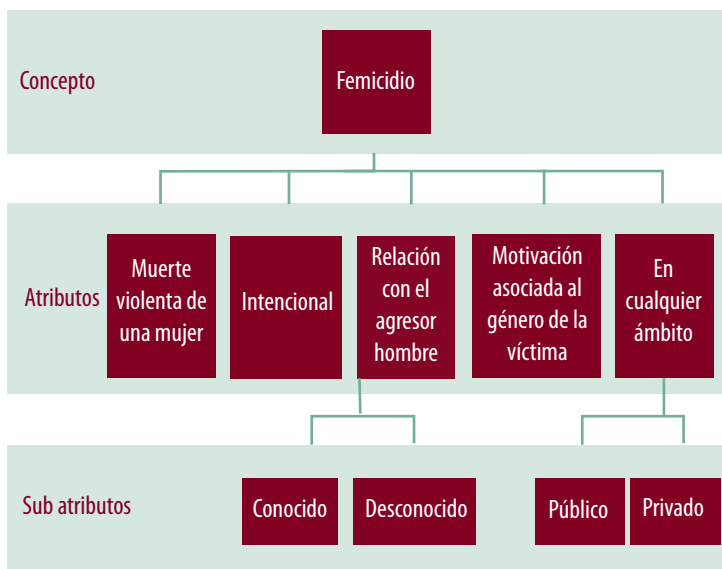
Concepto

Femicidio

Atributos

Muerte violenta de una mujer

Intencional

Relación con el agresor hombre

Motivación asociada al género de la víctima

En cualquier ámbito

Sub atributos

Conocido

Desconocido

Público

Privado